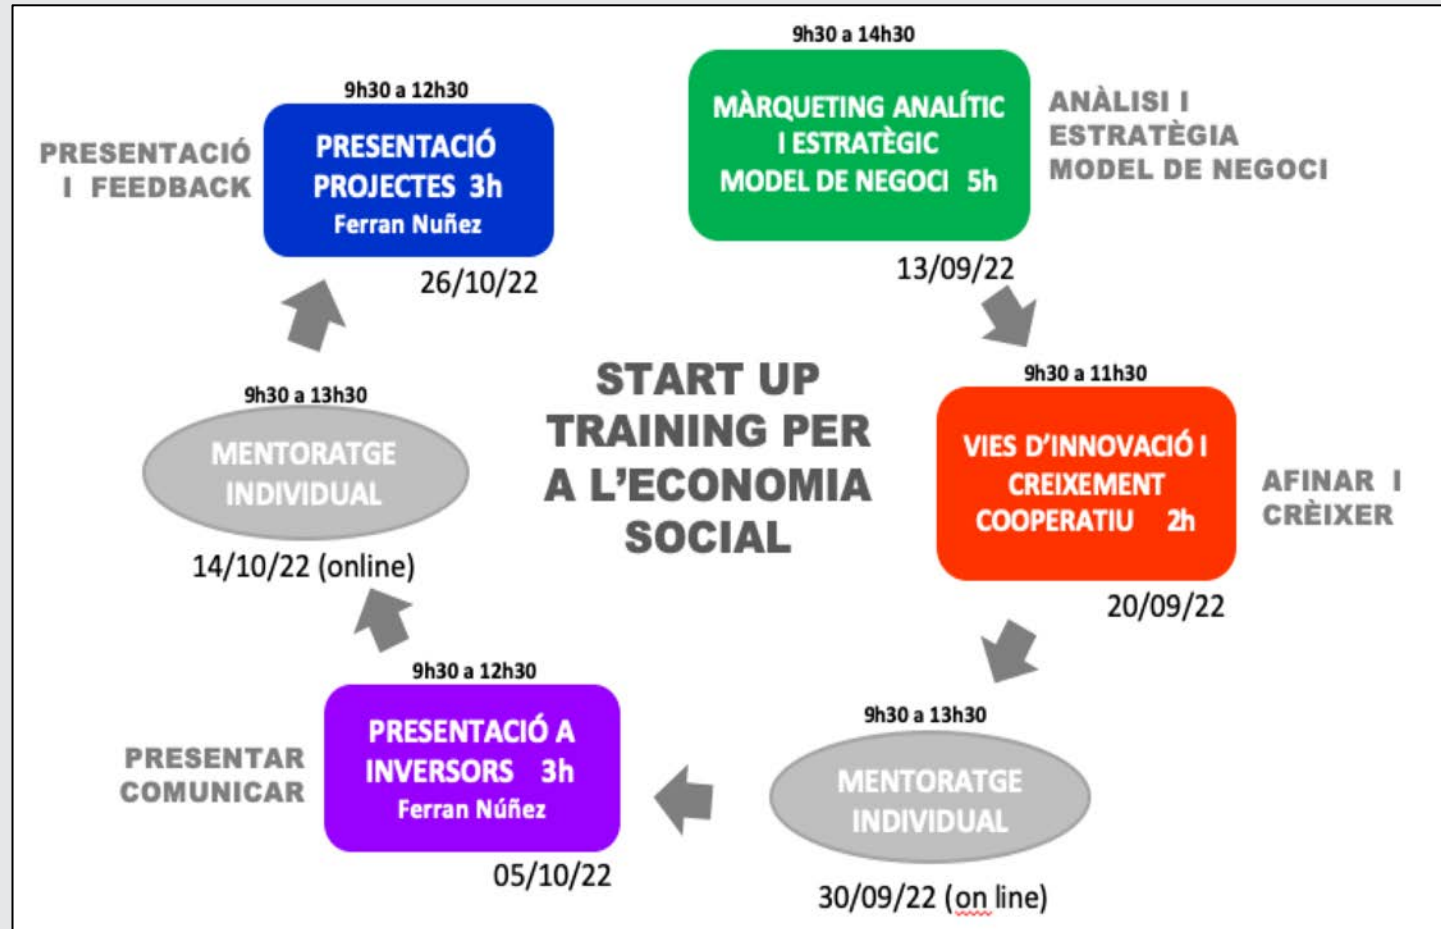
START UP TRAINING PER A L'ECONOMIA SOCIAL

9h30 a 14h30
MÀRQUETING ANALÍTIC I ESTRATÈGIC MODEL DE NEGOCI 5h
13/09/22
ANÀLISI I ESTRATÈGIA MODEL DE NEGOCI

9h30 a 11h30
VIES D'INNOVACIÓ I CREIXEMENT COOPERATIU 2h
20/09/22
AFINAR I CRÈIXER

9h30 a 13h30
MENTORATGE INDIVIDUAL
30/09/22 (on line)

9h30 a 12h30
PRESENTACIÓ A INVERSORS 3h
Ferran Núñez
05/10/22
PRESENTAR COMUNICAR

9h30 a 13h30
MENTORATGE INDIVIDUAL
14/10/22 (online)

9h30 a 12h30
PRESENTACIÓ PROJECTES 3h
Ferran Nuñez
26/10/22
PRESENTACIÓ I FEEDBACK